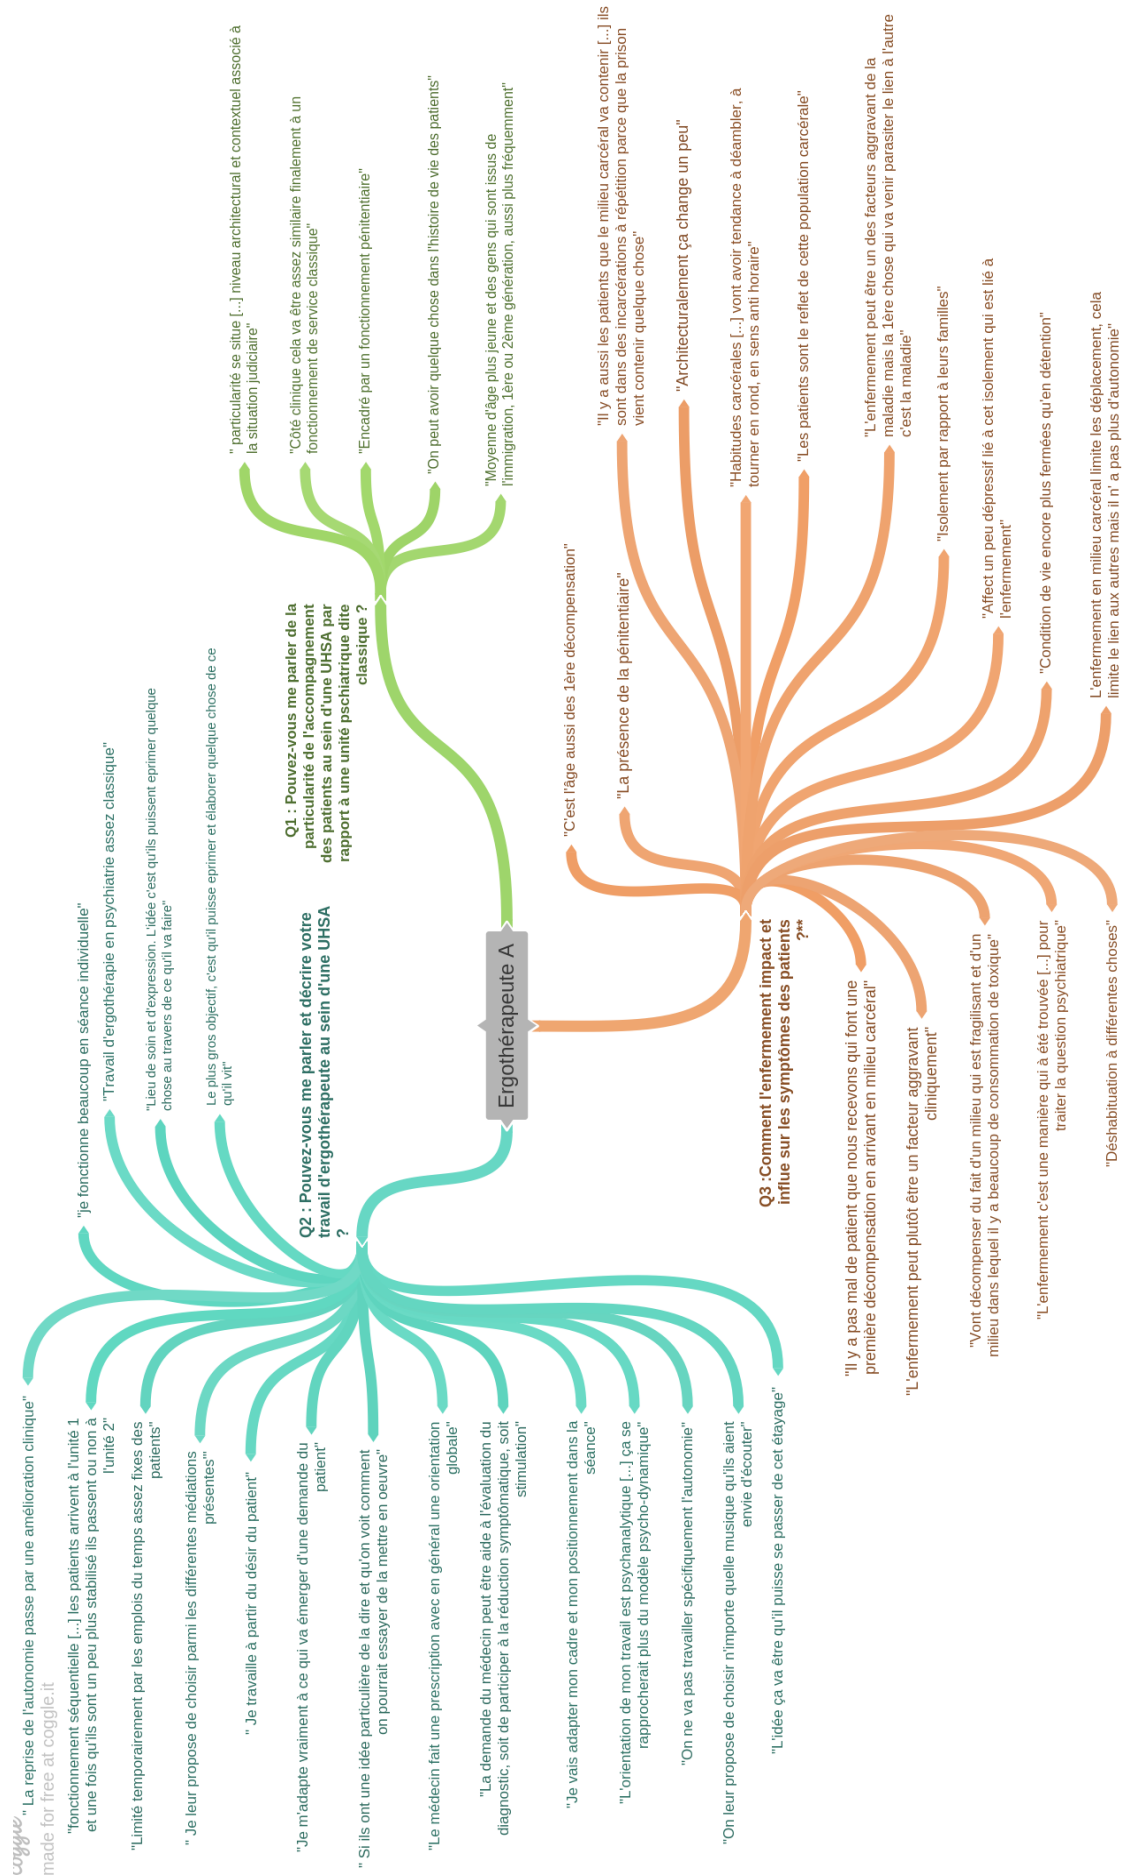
Ergothérapeute A

Q1 : Pouvez-vous me parler de la particularité de l'accompagnement des patients au sein d'une UHSA par rapport à une unité psichiatrique dite classique ?

" particularité se situe [...] niveau architectural et contextuel associé à la situation judiciaire"

"Côté clinique cela va être assez similaire finalement à un fonctionnement de service classique"

"Encadré par un fonctionnement pénitentiaire"

"On peut avoir quelque chose dans l'histoire de vie des patients"

"Moyenne d'âge plus jeune et des gens qui sont issus de l'immigration, 1ère ou 2ème génération, aussi plus fréquemment"

Q2 : Pouvez-vous me parler et décrire votre travail d'ergothérapeute au sein d'une UHSA ?

"je fonctionne beaucoup en séance individuelle"

"Travail d'ergothérapie en psychiatrie assez classique"

"Lieu de soin et d'expression. L'idée c'est qu'ils puissent eprimer quelque chose au travers de ce qu'il va faire"

Le plus gros objectif, c'est qu'il puisse eprimer et élaborer quelque chose de ce qu'il vit"

" La reprise de l'autonomie passe par une amélioration clinique"

"fonctionnement séquentielle [...] les patients arrivent à l'unité 1 et une fois qu'ils sont un peu plus stabilisé ils passent ou non à l'unité 2"

"Limité temporairement par les emplois du temps assez fixes des patients"

" Je leur propose de choisir parmi les différentes médiations présentes""

" Je travaille à partir du désir du patient"

"Je m'adapte vraiment à ce qui va émerger d'une demande du patient"

" Si ils ont une idée particulière de la dire et qu'on voit comment on pourrait essayer de la mettre en oeuvre"

"Le médecin fait une prescription avec en général une orientation globale"

"La demande du médecin peut être aide à l'évaluation du diagnostic, soit de participer à la réduction symptômatique, soit stimulation"

"Je vais adapter mon cadre et mon positionnement dans la séance"

"L'orientation de mon travail est psychanalytique [...] ça se rapprocherait plus du modèle psycho-dynamique"

"On ne va pas travailler spécifiquement l'autonomie"

"On leur propose de choisir n'importe quelle musique qu'ils aient envie d'écouter"

"L'idée ça va être qu'il puisse se passer de cet étayage"

Q3 :Comment l'enfermement impact et influe sur les symptômes des patients ?**

"C'est l'âge aussi des 1ère décompensation"

"La présence de la pénitentiaire"

"Il y a aussi les patients que le milieu carcéral va contenir [...] ils sont dans des incarcérations à répétition parce que la prison vient contenir quelque chose"

"Architecturalement ça change un peu"

"Habitudes carcérales [...] vont avoir tendance à déambler, à tourner en rond, en sens anti horaire"

"Les patients sont le reflet de cette population carcérale"

"L'enfermement peut être un des facteurs aggravant de la maladie mais la 1ère chose qui va venir parasiter le lien à l'autre c'est la maladie"

"Isolement par rapport à leurs familles"

"Affect un peu dépressif lié à cet isolement qui est lié à l'enfermement"

"Condition de vie encore plus fermées qu'en détention"

L'enfermement en milieu carcéral limite les déplacement, cela limite le lien aux autres mais il n' a pas plus d'autonomie"

"Il y a pas mal de patient que nous recevons qui font une première décompensation en arrivant en milieu carcéral"

"L'enfermement peut plutôt être un facteur aggravant cliniquement"

"Vont décompenser du fait d'un milieu qui est fragilisant et d'un milieu dans lequel il y a beaucoup de consommation de toxique"

"L'enfermement c'est une manière qui à été trouvée [...] pour traiter la question psychiatrique"

"Déshabituation à différentes choses"

coggle
made for free at coggle.it